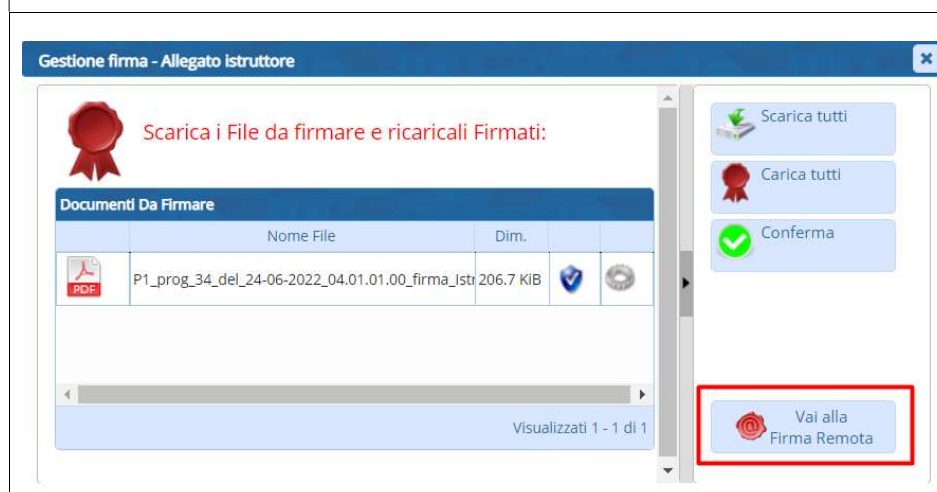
Gestione firma - Allegato istruttore

Scarica i File da firmare e ricaricali Firmati:

Documenti Da Firmare

| | Nome File | Dim. | | |
|---|---|---|---|---|
| PDF | P1_prog_34_del_24-06-2022_04.01.01.00_firma_Istr | 206.7 KiB | | |

Visualizzati 1 - 1 di 1

Scarica tutti

Carica tutti

Conferma

Vai alla Firma Remota